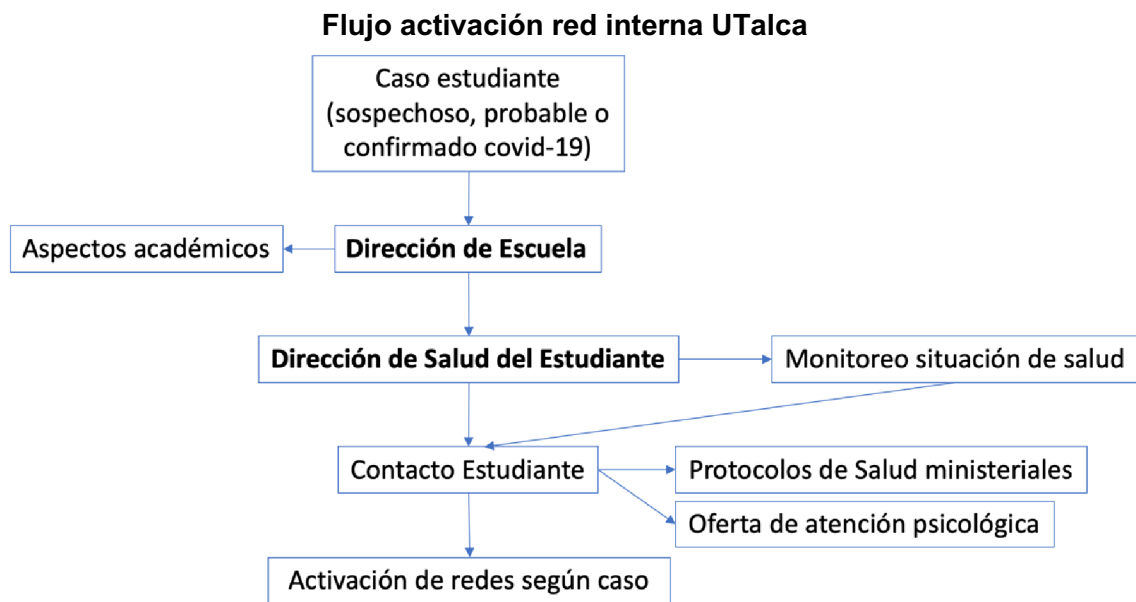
Flujo activación red interna UTalca

Caso estudiante (sospechoso, probable o confirmado covid-19)

Aspectos académicos

Dirección de Escuela

Dirección de Salud del Estudiante

Monitoreo situación de salud

Contacto Estudiante

Protocolos de Salud ministeriales

Oferta de atención psicológica

Activación de redes según caso